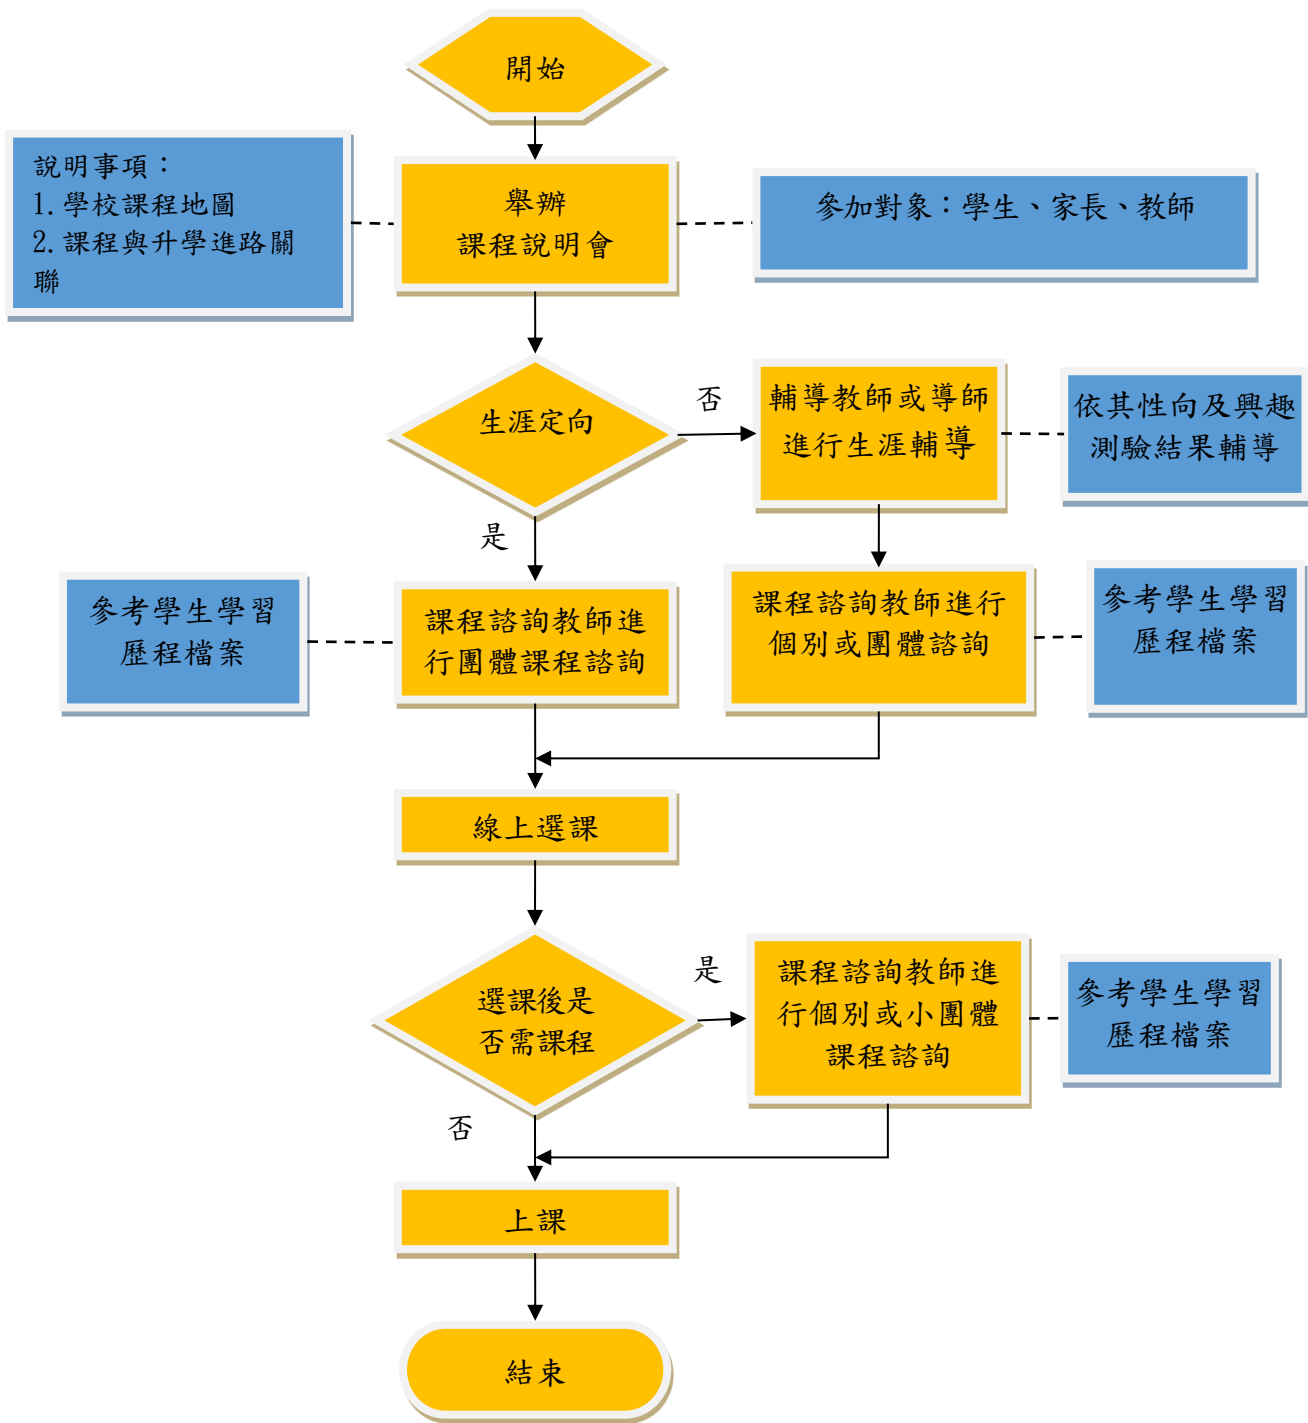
開始

說明事項：
1. 學校課程地圖
2. 課程與升學進路關聯

舉辦
課程說明會

參加對象：學生、家長、教師

生涯定向

否

輔導教師或導師進行生涯輔導

依其性向及興趣測驗結果輔導

是

參考學生學習歷程檔案

課程諮詢教師進行團體課程諮詢

課程諮詢教師進行個別或團體諮詢

參考學生學習歷程檔案

線上選課

選課後是否需課程

是

課程諮詢教師進行個別或小團體課程諮詢

參考學生學習歷程檔案

否

上課

結束